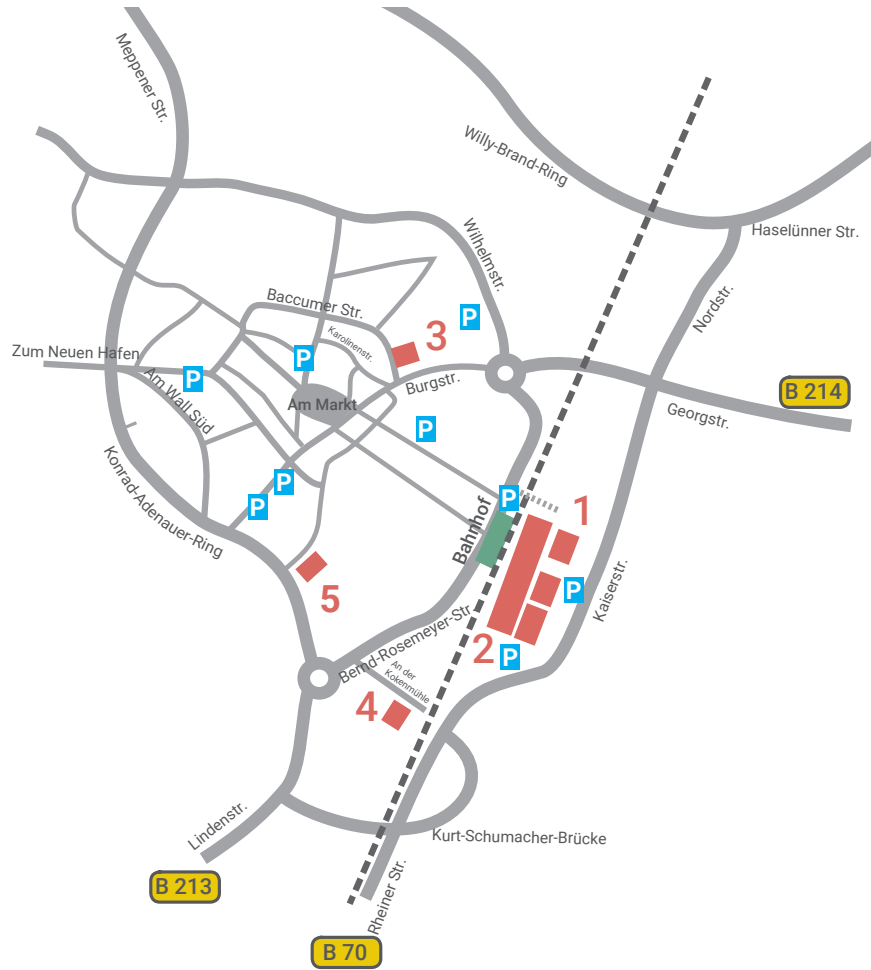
Meppener Str.
Willy-Brand-Ring
Haselünner Str.
Wilhelmstr.
Nordstr.
Baccumer Str.
P
3
Karolinenstr.
Zum Neuen Hafen
P
P
Am Wall Süd
Am Markt
Burgstr.
B 214
Georgstr.
P
Konrad-Adenauer-Ring
P
P
P
1
Bahnhof
P
5
Kaiserstr.
Bernd-Rosemeyer-Str.
2
P
An der Kokenmühle
4
Lindenstr.
Kurt-Schumacher-Brücke
B 213
Rheiner Str.
B 70